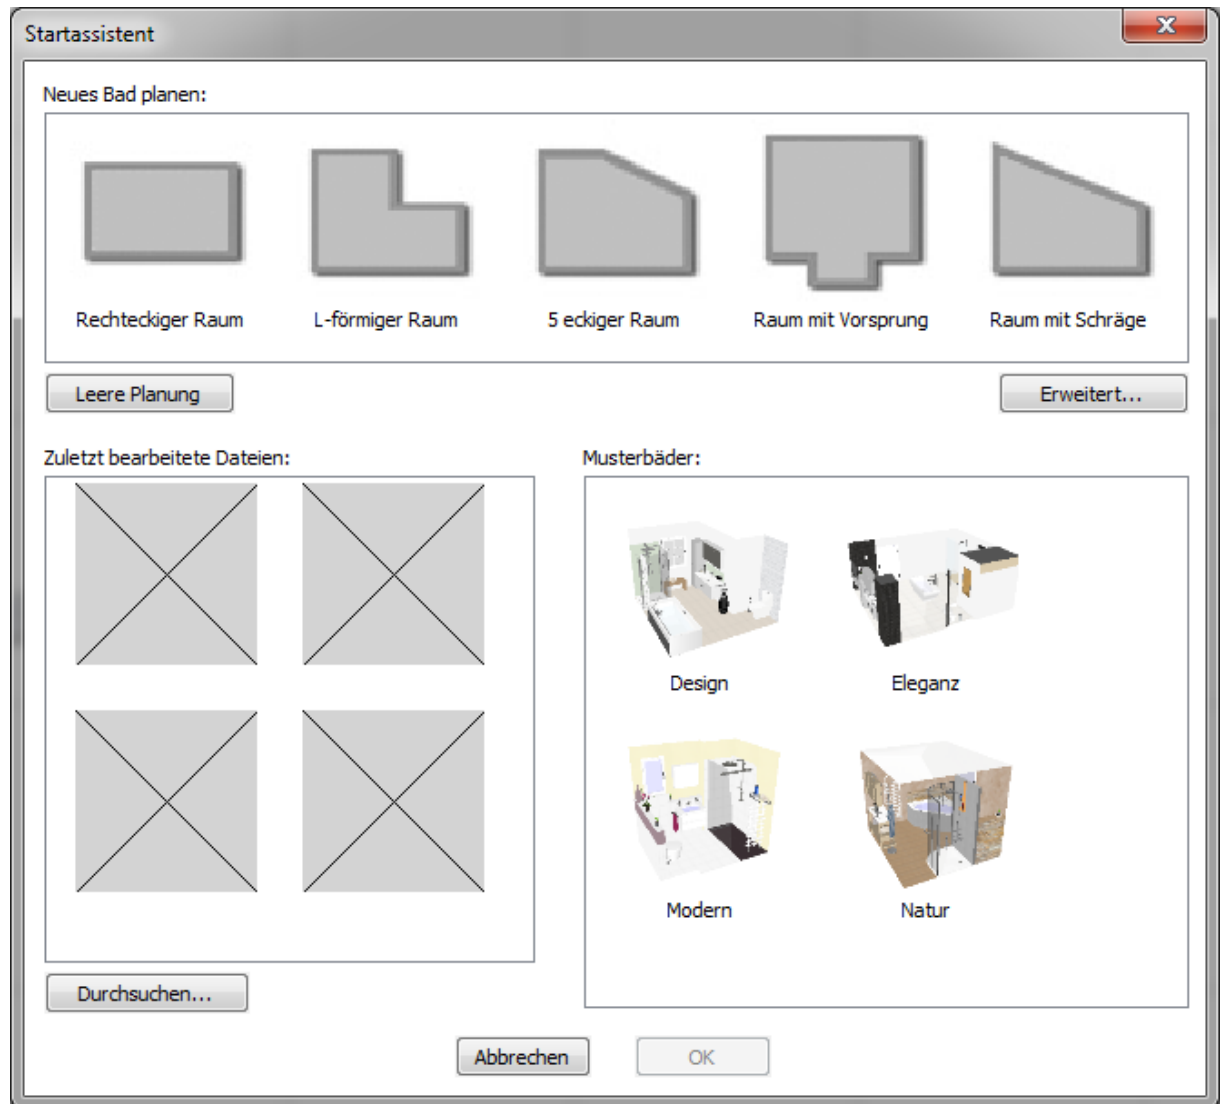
Startassistent

Neues Bad planen:

Rechteckiger Raum

L-förmiger Raum

5 eckiger Raum

Raum mit Vorsprung

Raum mit Schräge

Leere Planung

Erweitert...

Zuletzt bearbeitete Dateien:

Musterbäder:

Design

Eleganz

Modern

Natur

Durchsuchen...

Abbrechen

OK